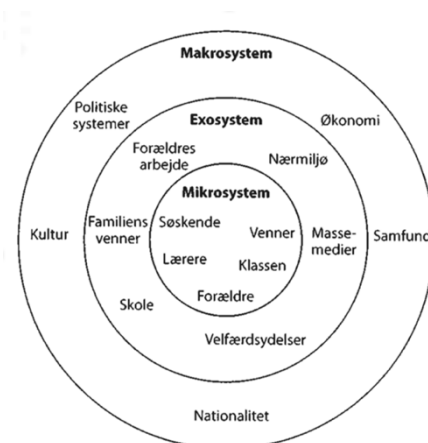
Makrosystem

Politiske systemer

Exosystem

Økonomi

Forældres arbejde

Nærmiljø

Mikrosystem

Familiens venner

Søskende

Venner

Masse-medier

Kultur

Samfunc

Lærere

Klassen

Forældre

Skole

Velfærdsydelser

Nationalitet